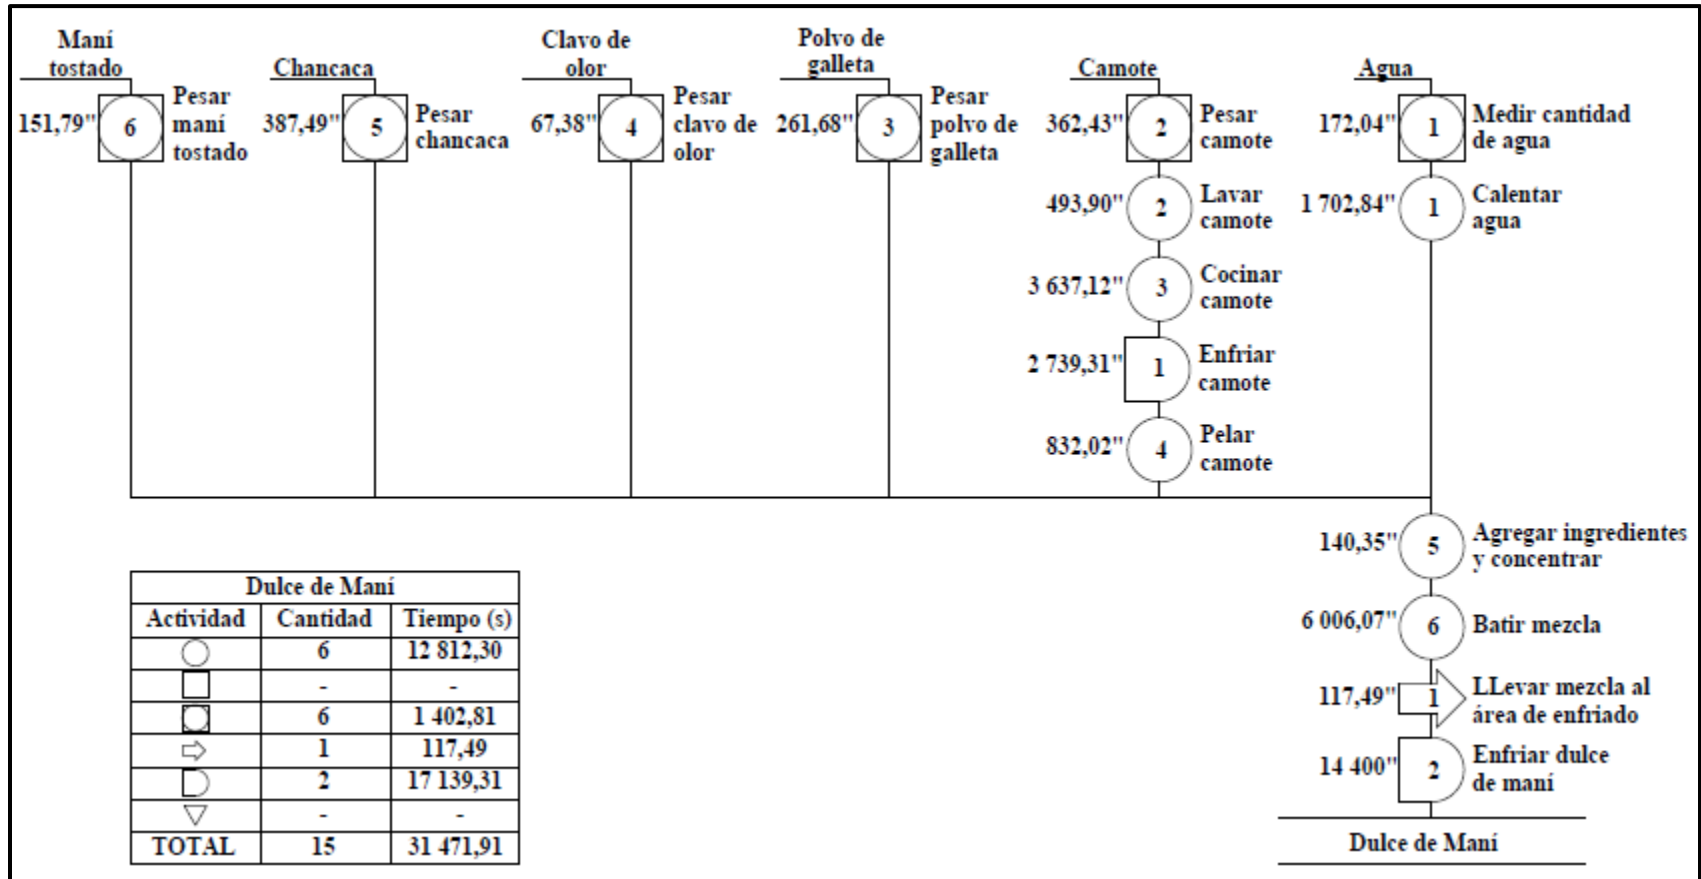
Maní tostado

151,79'' 6 Pesar maní tostado

Chancaca

387,49'' 5 Pesar chancaca

Clavo de olor

67,38'' 4 Pesar clavo de olor

Polvo de galleta

261,68'' 3 Pesar polvo de galleta

Camote

362,43'' 2 Pesar camote

493,90'' 2 Lavar camote

3 637,12'' 3 Cocinar camote

2 739,31'' 1 Enfriar camote

832,02'' 4 Pelar camote

Agua

172,04'' 1 Medir cantidad de agua

1 702,84'' 1 Calentar agua

140,35'' 5 Agregar ingredientes y concentrar

6 006,07'' 6 Batir mezcla

117,49'' 1 LLevar mezcla al área de enfriado

14 400'' 2 Enfriar dulce de maní

Dulce de Maní

| Dulce de Maní | | |
|---|---|---|
| Actividad | Cantidad | Tiempo (s) |
| ○ | 6 | 12 812,30 |
| □ | - | - |
| ⧠ | 6 | 1 402,81 |
| ⇨ | 1 | 117,49 |
| D | 2 | 17 139,31 |
| ▽ | - | - |
| TOTAL | 15 | 31 471,91 |